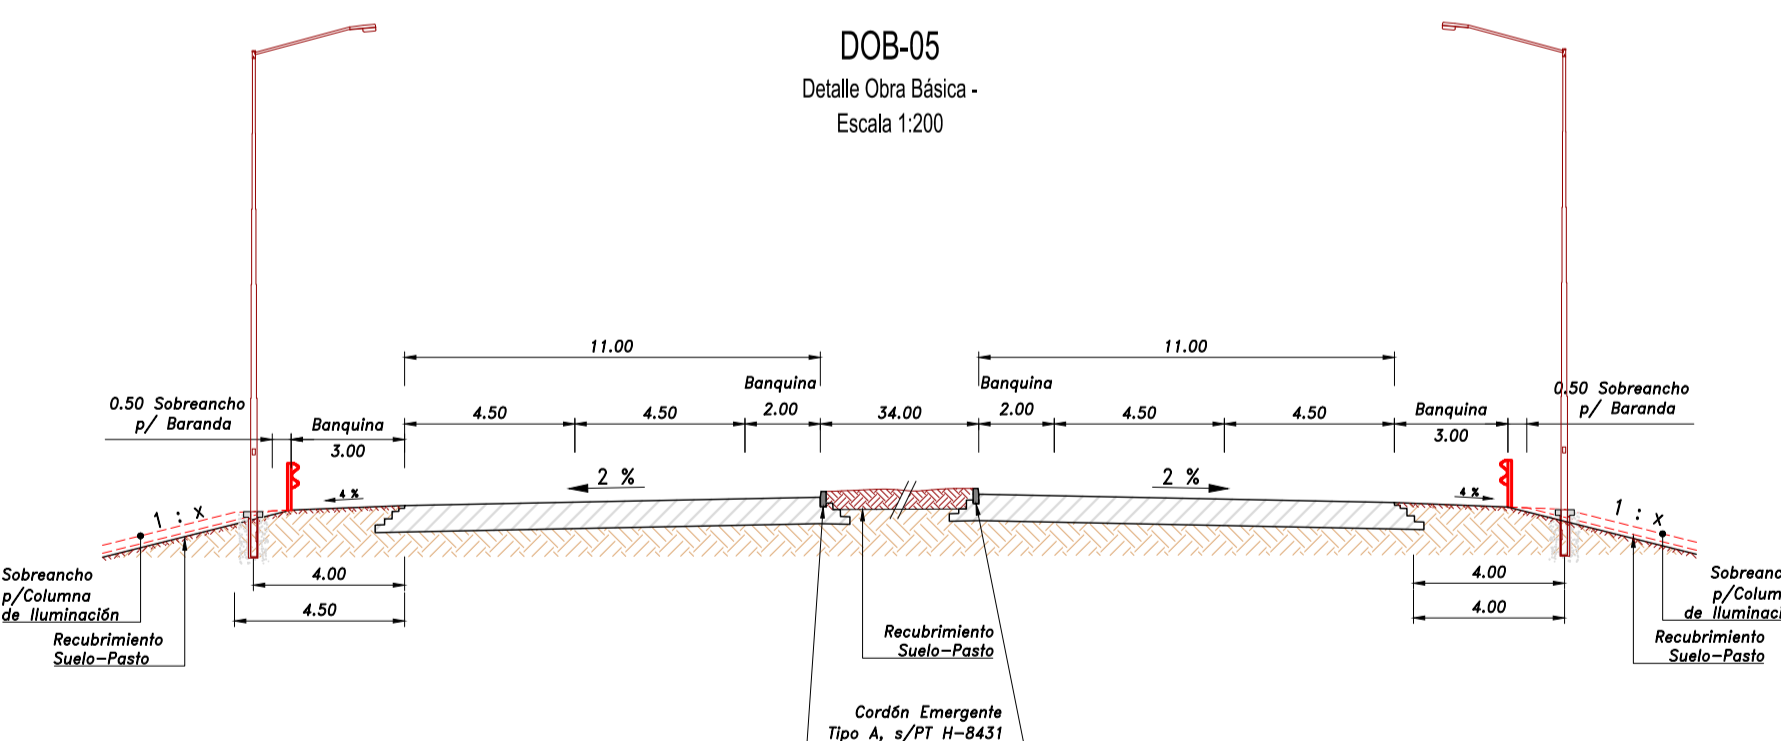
DOB-05
Detalle Obra Básica -
Escala 1:200

11.00

11.00

Banquina

Banquina

0.50 Sobreancho p/ Baranda

Banquina
3.00

4.50

4.50

2.00

34.00

2.00

4.50

4.50

Banquina
3.00

0.50 Sobreancho p/ Baranda

2 %

2 %

4 %

4 %

1 : x

1 : x

4.00

4.50

4.00

4.00

Sobreancho p/Columna de Iluminación

Recubrimiento Suelo–Pasto

Recubrimiento Suelo–Pasto

Sobreanc p/Colum de Iluminaci

Recubrimiento Suelo–Pasto

Cordón Emergente Tipo A, s/PT H–8431